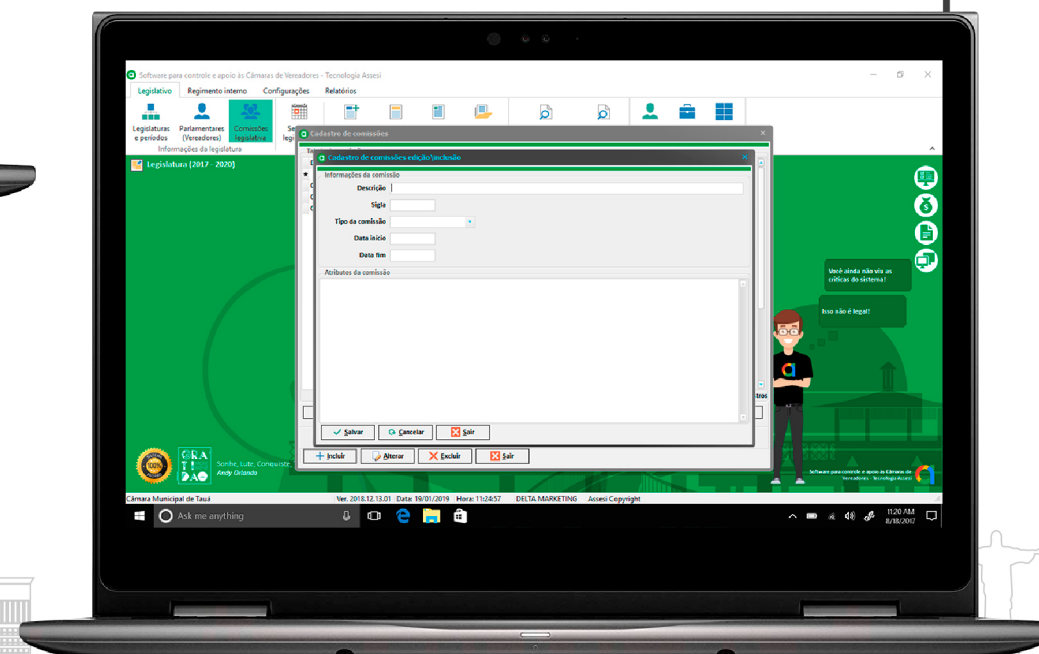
Software para controle e apoio às Câmaras de Vereadores - Tecnologia Assesi

Legislativo Regimento interno Configurações Relatórios

Legislaturas e períodos
Parlamentares (Vereadores)
Comissões legislativa
Se legi
Informações da legislatura

Legislatura (2017 - 2020)

Cadastro de comissões

Cadastro de comissões edição/inclusão

Informações da comissão
Descrição
Sigla
Tipo da comissão
Data início
Data fim

Atributos da comissão

Salvar Cancelar Sair

Incluir Alterar Excluir Sair

Você ainda não viu as críticas do sistema!

Isso não é legal!

GRA TI DÃO

Sonhe, Lute, Conquiste
Andy Orlando

100%

Software para controle e apoio às Câmaras de Vereadores - Tecnologia Assesi

Câmara Municipal de Tauá Ver. 2018.12.13.01 Data: 19/01/2019 Hora: 11:24:57 DELTA MARKETING Assesi Copyright

Ask me anything

11:20 AM
8/18/2017